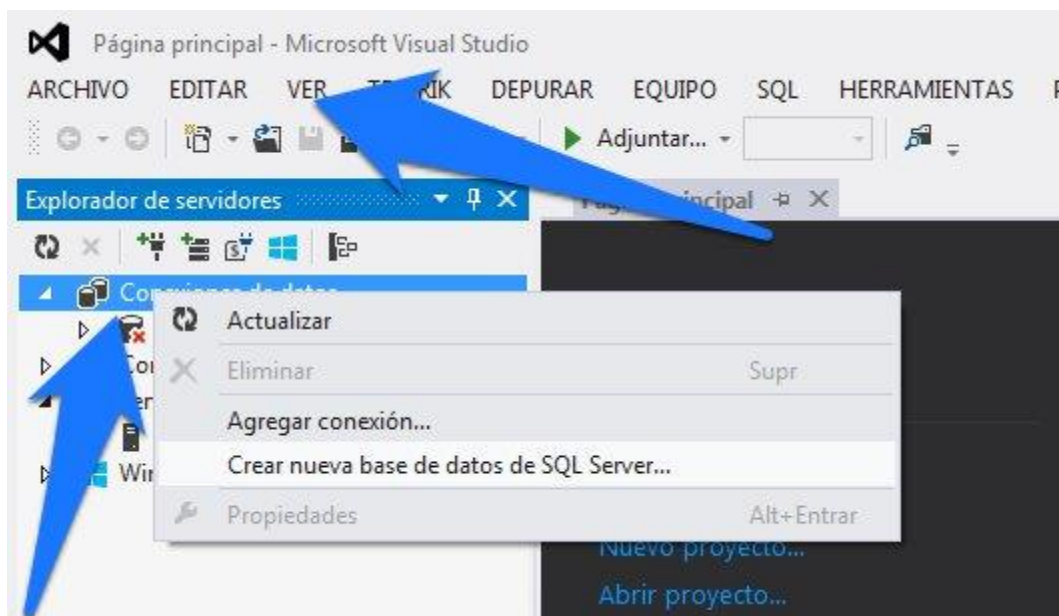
Página principal - Microsoft Visual Studio

ARCHIVO EDITAR VER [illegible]RIK DEPURAR EQUIPO SQL HERRAMIENTAS

Adjuntar...

Explorador de servidores

Pág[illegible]incipal

Con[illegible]

Con

Wi

Actualizar

Eliminar Supr

Agregar conexión...

Crear nueva base de datos de SQL Server...

Propiedades Alt+Entrar

Nuevo proyecto...

Abrir proyecto...